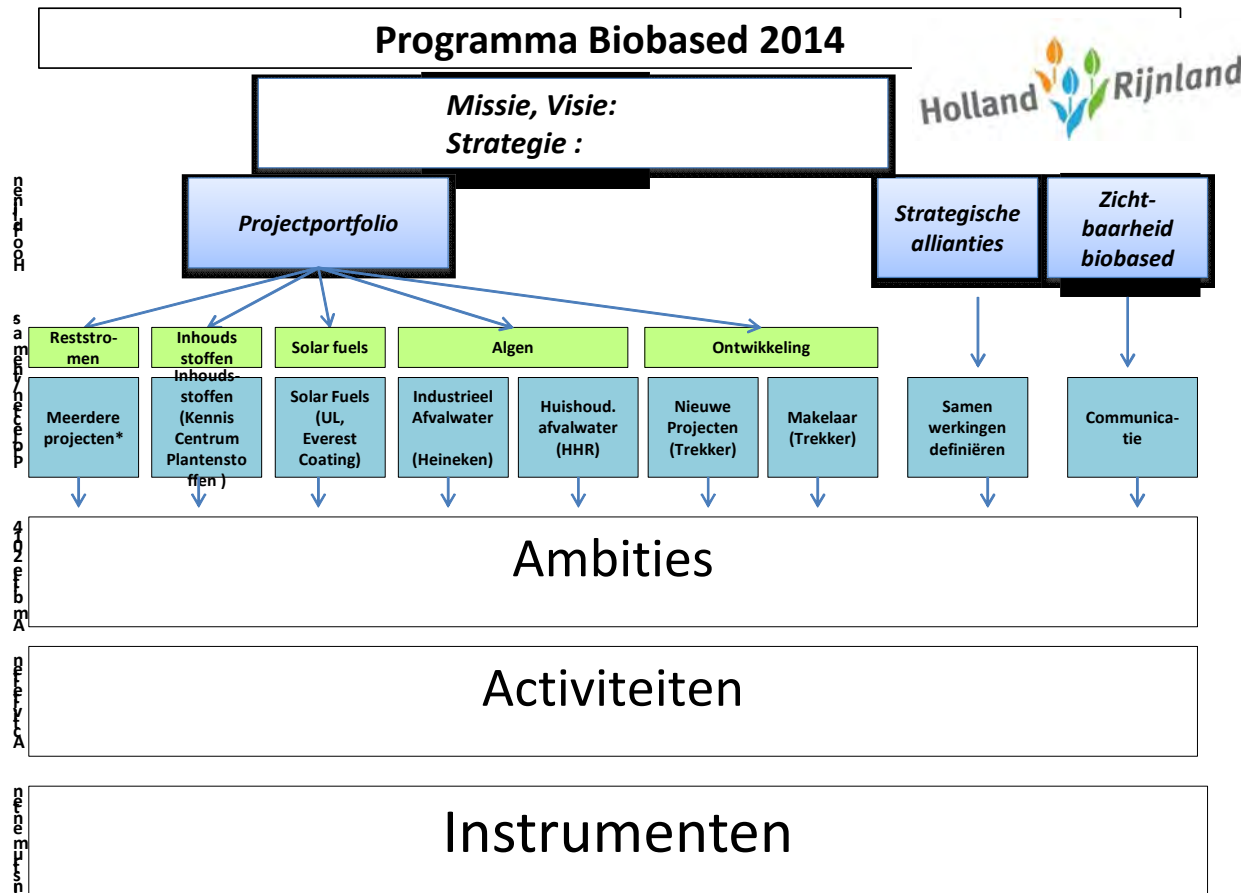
Programma Biobased 2014

Holland Rijnland

Missie, Visie:
Strategie :

Hoofdlijnen

Projectportfolio

Strategische allianties

Zichtbaarheid biobased

Portefeuillethemas

Reststromen

Inhouds stoffen

Solar fuels

Algen

Ontwikkeling

Meerdere projecten*

Inhoudsstoffen (Kennis Centrum Plantenstoffen )

Solar Fuels (UL, Everest Coating)

Industrieel Afvalwater (Heineken)

Huishoud. afvalwater (HHR)

Nieuwe Projecten (Trekker)

Makelaar (Trekker)

Samen werkingen definiëren

Communicatie

Ambitie 2014

Ambities

Activiteiten

Activiteiten

Instrumenten

Instrumenten